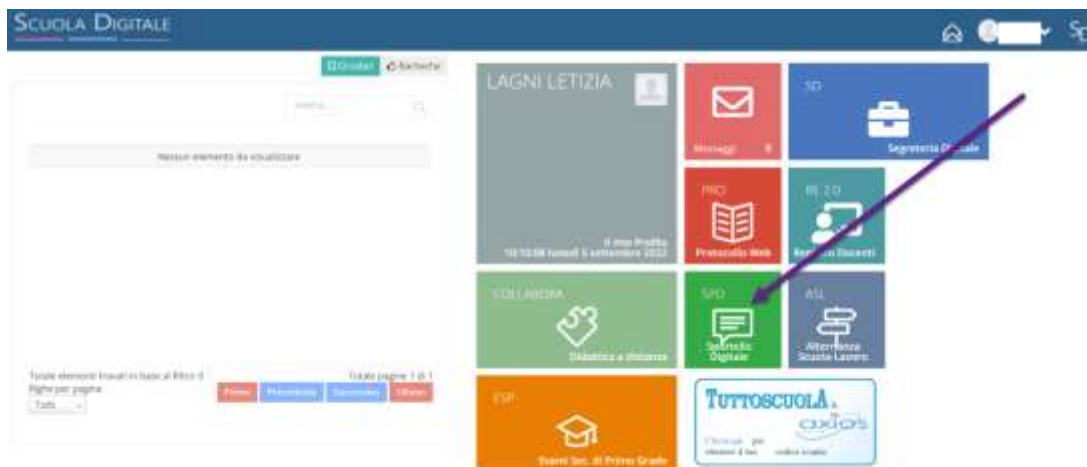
Scuola Digitale

Circolari Bacheche

Ricerca...

Nessun elemento da visualizzare

Totale elementi trovati in base al filtro: 0
Righe per pagina
Tutti

Totale pagine: 1 di 1

Primo Precedente Successivo Ultimo

LAGNI LETIZIA

Il mio Profilo
10:10:08 lunedì 5 settembre 2022

Messaggi 0

SD
Segreteria Digitale

PRO
Protocollo Web

RE 2.0
Registro Docenti

COLLABORA
Didattica a distanza

SPD
Sportello Digitale

ASL
Alternanza Scuola Lavoro

ESP
Esami Sec. di Primo Grado

TUTTOSCUOLA
axios
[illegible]